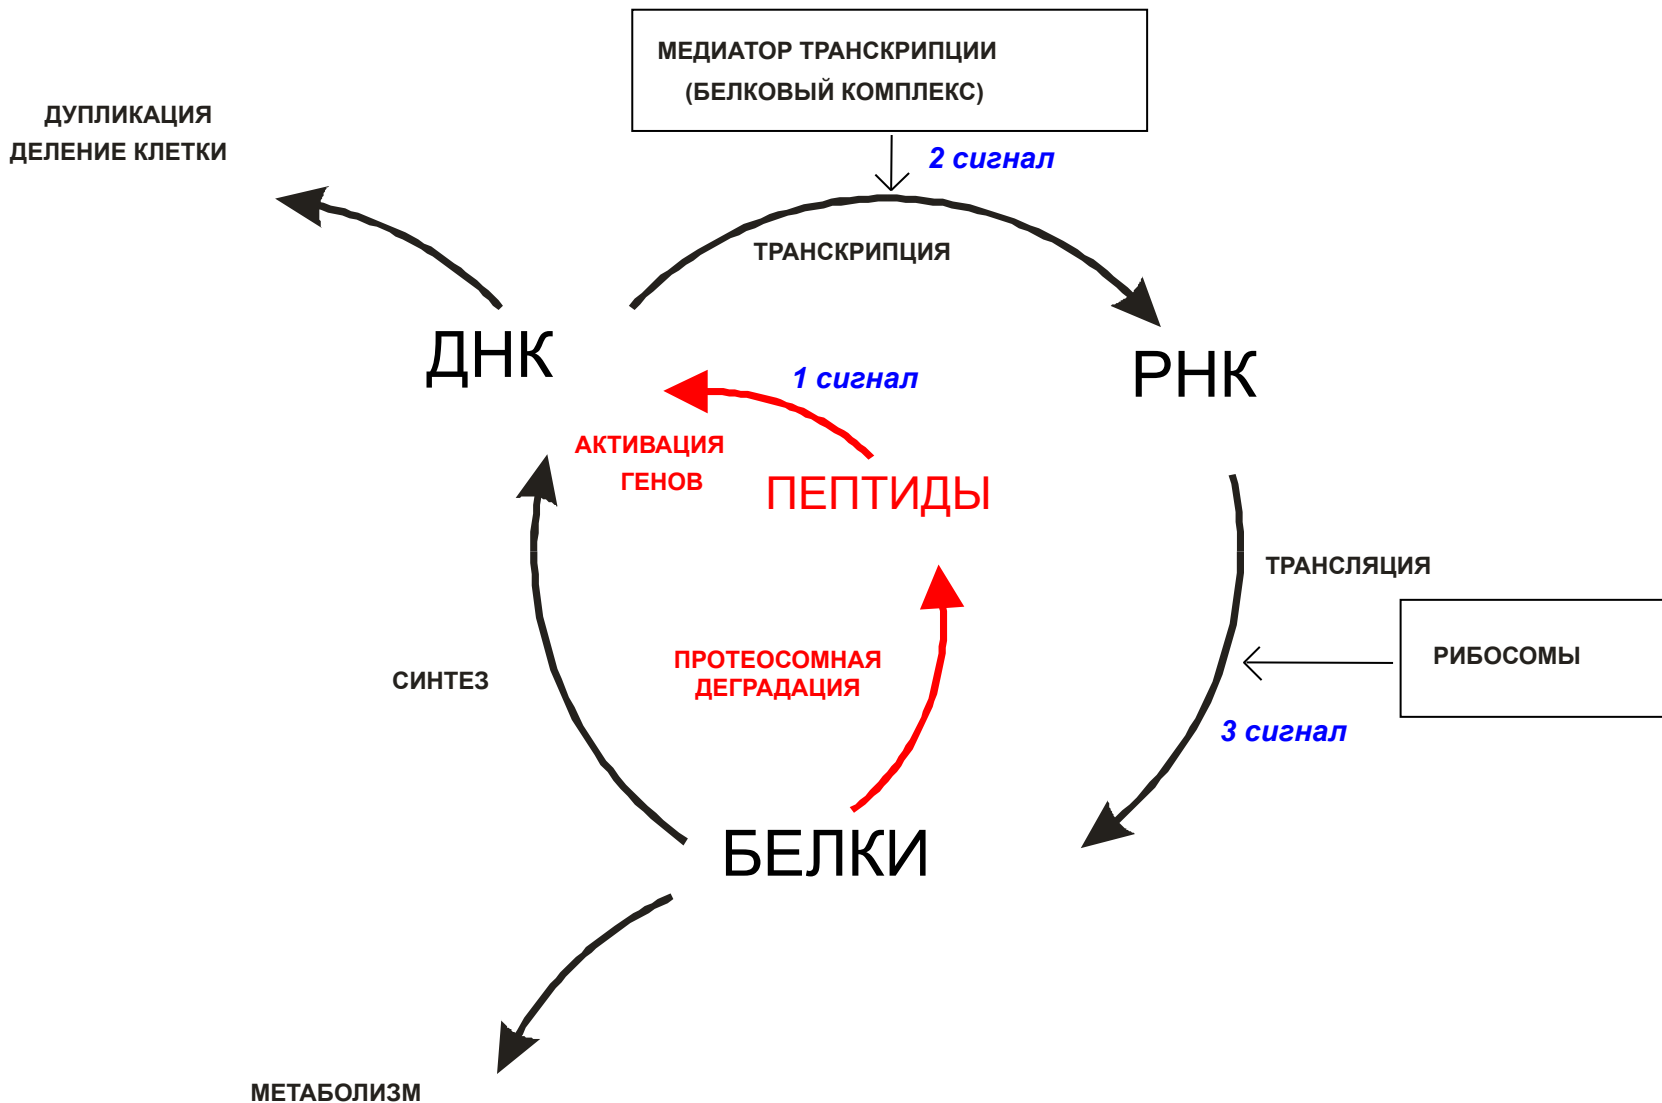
МЕДИАТОР ТРАНСКРИПЦИИ
(БЕЛКОВЫЙ КОМПЛЕКС)

ДУПЛИКАЦИЯ
ДЕЛЕНИЕ КЛЕТКИ

2 сигнал

ТРАНСКРИПЦИЯ

ДНК

РНК

1 сигнал

АКТИВАЦИЯ
ГЕНОВ

ПЕПТИДЫ

ТРАНСЛЯЦИЯ

РИБОСОМЫ

СИНТЕЗ

ПРОТЕОСОМНАЯ
ДЕГРАДАЦИЯ

3 сигнал

БЕЛКИ

МЕТАБОЛИЗМ